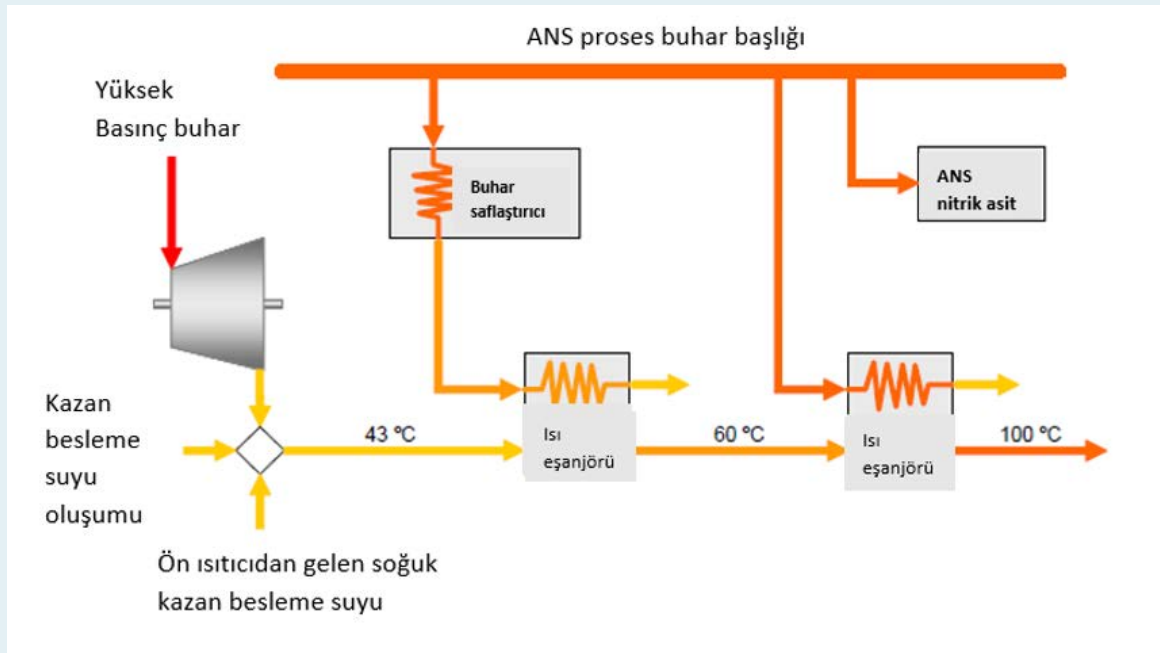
ANS proses buhar başlığı

Yüksek Basınç buhar

Buhar saflaştırıcı

ANS nitrik asit

Kazan besleme suyu oluşumu

43 °C

Isı eşanjörü

60 °C

Isı eşanjörü

100 °C

Ön ısıtıcıdan gelen soğuk kazan besleme suyu